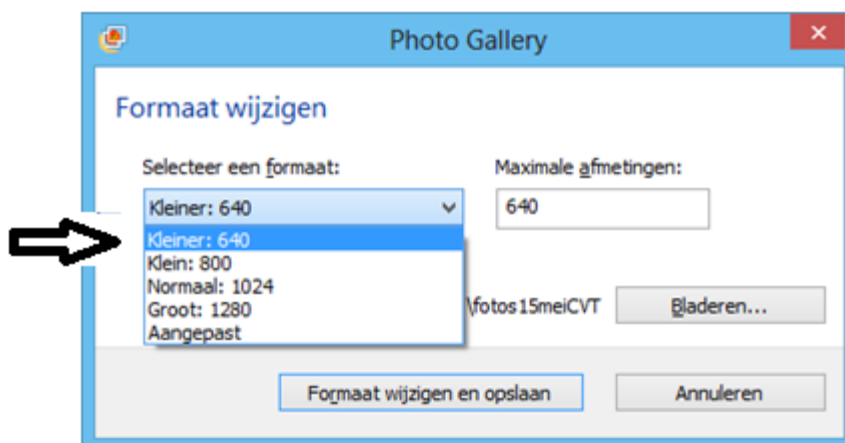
Photo Gallery

Formaat wijzigen

Selecteer een formaat:

Kleiner: 640

Kleiner: 640
Klein: 800
Normaal: 1024
Groot: 1280
Aangepast

Maximale afmetingen:

640

\fotos15meiCVT

Bladeren...

Formaat wijzigen en opslaan

Annuleren